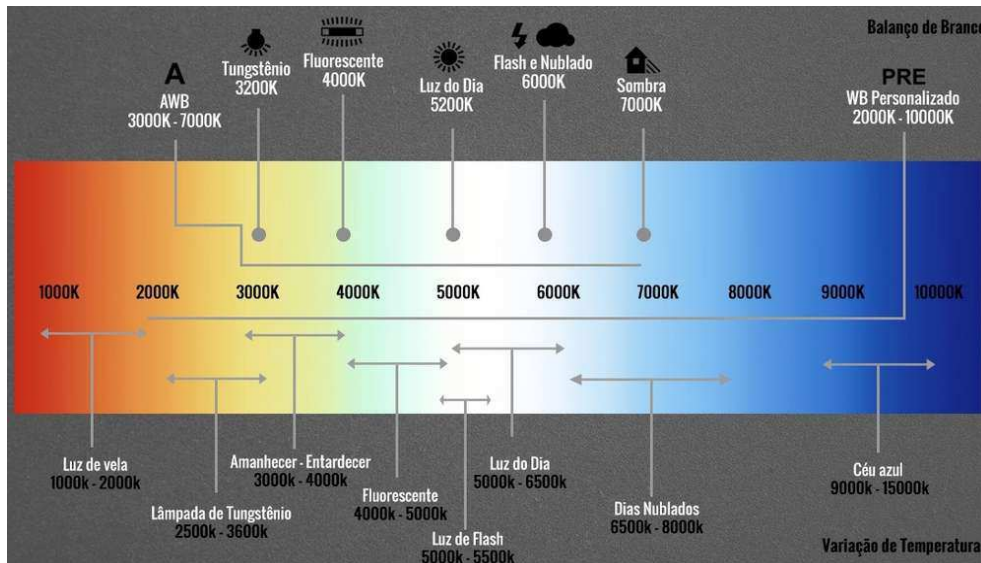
Balanço de Branco

A
AWB
3000K - 7000K

Tungstênio
3200K

Fluorescente
4000K

Luz do Dia
5200K

Flash e Nublado
6000K

Sombra
7000K

PRE
WB Personalizado
2000K - 10000K

1000K 2000K 3000K 4000K 5000K 6000K 7000K 8000K 9000K 10000K

Luz de vela
1000k - 2000k

Lâmpada de Tungstênio
2500k - 3600k

Amanhecer - Entardecer
3000k - 4000k

Fluorescente
4000k - 5000k

Luz de Flash
5000k - 5500k

Luz do Dia
5000k - 6500k

Dias Nublados
6500k - 8000k

Céu azul
9000k - 15000k

Variação de Temperatura